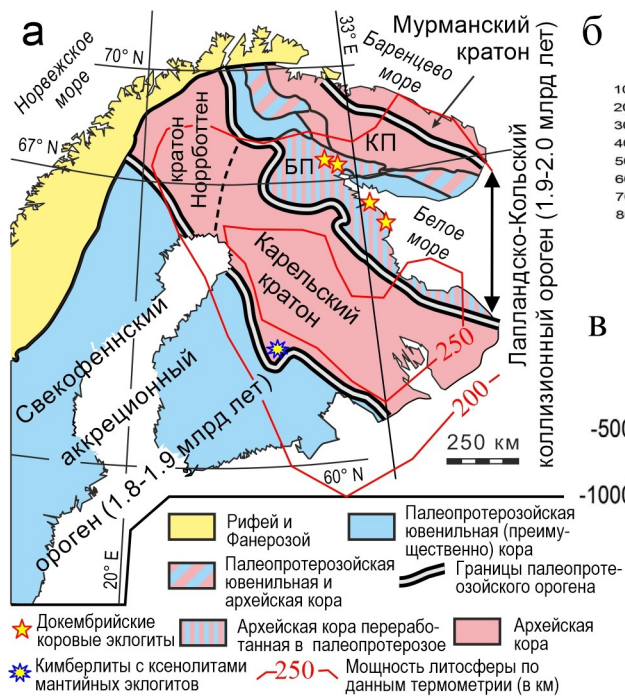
а

б

в

Норвежское море

70° N

33° E

Мурманский кратон

Баренцево море

67° N

кратон Норрботтен

БП

КП

Белое море

Карельский кратон

Лапландско-Кольский коллизионный ороген (1.9-2.0 млрд лет)

Свекофеннский аккреционный ороген (1.8-1.9 млрд лет)

250

200

250 км

60° N

20° E

10

20

30

40

50

60

70

80

-500

-1000

Рифей и Фанерозой

Палеопротерозойская ювенильная (преимущественно) кора

Палеопротерозойская ювенильная и архейская кора

Границы палеопротерозойского орогена

Докембрийские коровые эклогиты

Архейская кора переработанная в палеопротерозое

Архейская кора

Кимберлиты с ксенолитами мантийных эклогитов

250 Мощность литосферы по данным термометрии (в км)